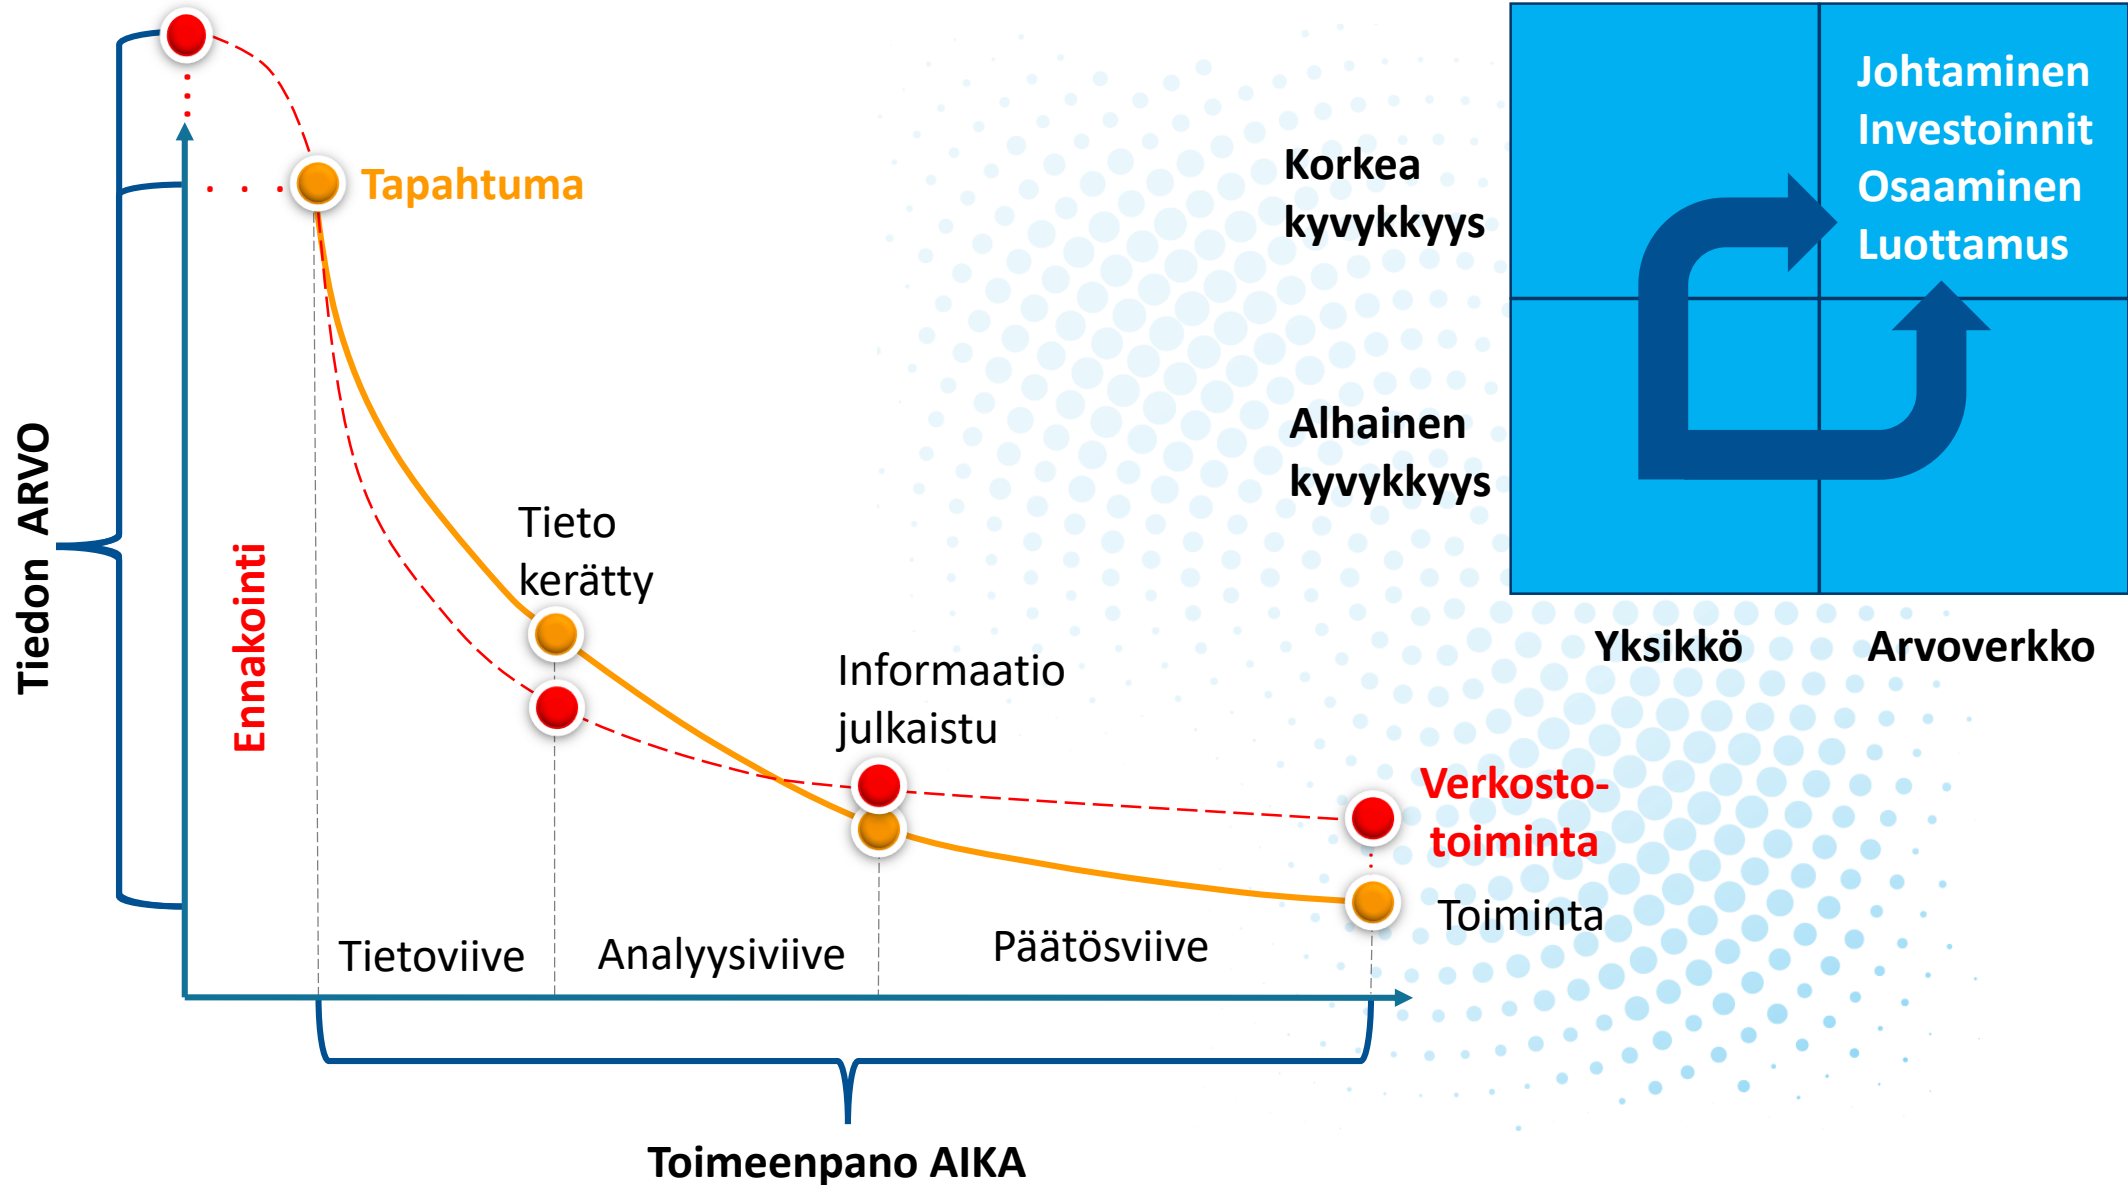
Tiedon ARVO

Ennakointi

Tapahtuma

Tieto kerätty

Informaatio julkaistu

Verkosto-toiminta

Toiminta

Tietoviive

Analyysiviive

Päätösviive

Toimeenpano AIKA

Korkea kyvykkyys

Alhainen kyvykkyys

Johtaminen
Investoinnit
Osaaminen
Luottamus

Yksikkö

Arvoverkko